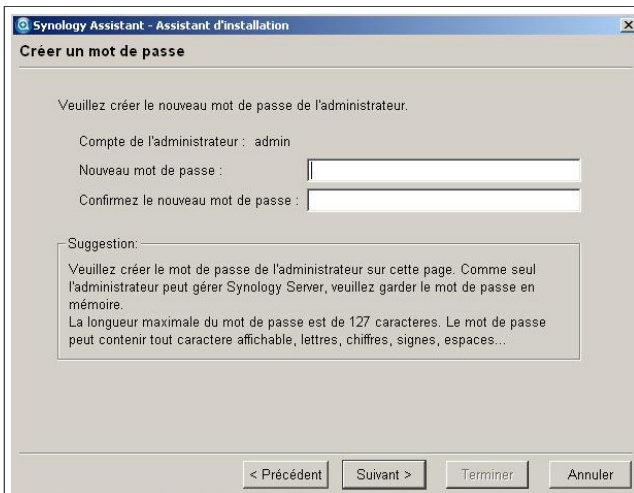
Synology Assistant - Assistant d'installation

X

Créer un mot de passe

Veuillez créer le nouveau mot de passe de l'administrateur.

Compte de l'administrateur : admin

Nouveau mot de passe :

Confirmez le nouveau mot de passe :

Suggestion:

Veuillez créer le mot de passe de l'administrateur sur cette page. Comme seul l'administrateur peut gérer Synology Server, veuillez garder le mot de passe en mémoire.
La longueur maximale du mot de passe est de 127 caracteres. Le mot de passe peut contenir tout caractere affichable, lettres, chiffres, signes, espaces...

< Précédent

Suivant >

Terminer

Annuler